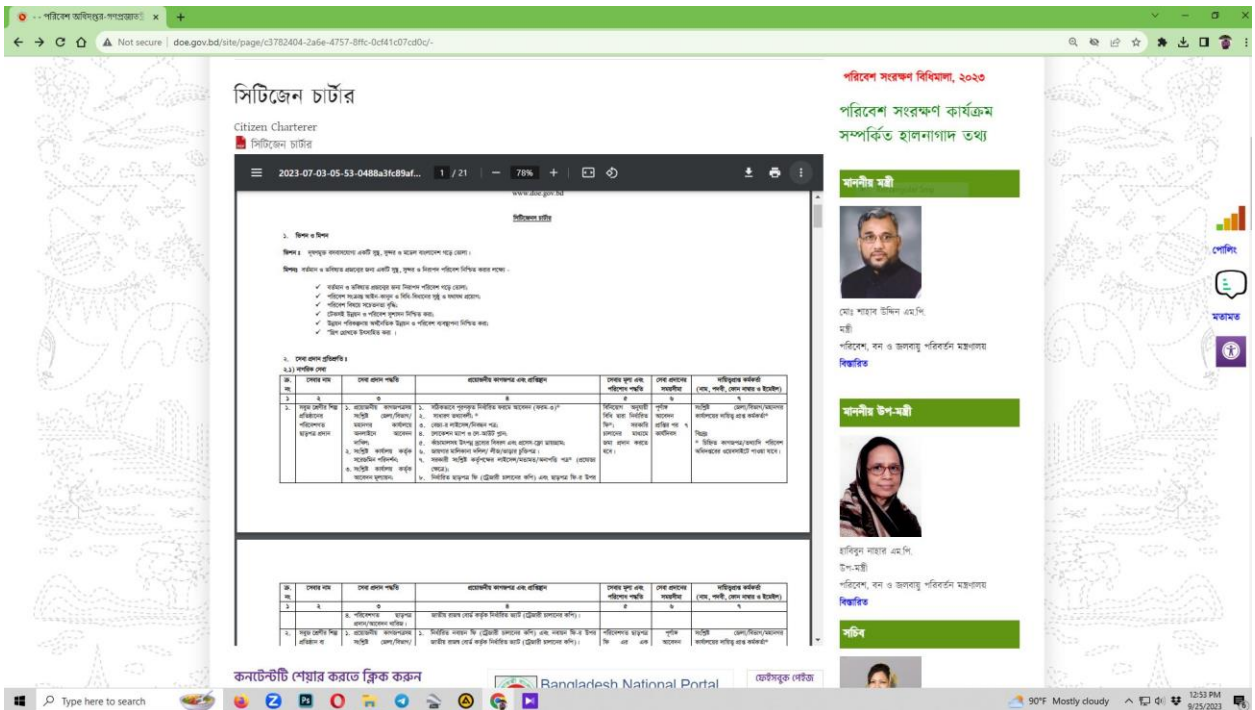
-- পরিবেশ অধিদপ্তর-গণপ্রজাতন্ত্রী ×

Not secure | doe.gov.bd/site/page/c3782404-2a6e-4757-8ffc-0cf41c07cd0c/-

সিটিজেন চার্টার

Citizen Charterer

সিটিজেন চার্টার

2023-07-03-05-53-0488a3fc89af... 1 / 21 — 78% +

www.doe.gov.bd

সিটিজেন চার্টার

১. ভিশন ও মিশন

ভিশন: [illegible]

মিশন: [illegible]

২. সেবা প্রদান প্রতিশ্রুতি :

২.১) নাগরিক সেবা

| ক্র. নং | সেবার নাম | সেবা প্রদান পদ্ধতি | প্রয়োজনীয় কাগজপত্র এবং প্রাপ্তিস্থান | সেবার মূল্য এবং পরিশোধ পদ্ধতি | সেবা প্রদানের সময়সীমা | দায়িত্বপ্রাপ্ত কর্মকর্তা (নাম, পদবী, ফোন নম্বর ও ইমেইল) |
|---|---|---|---|---|---|---|
| ১ | ২ | ৩ | ৪ | ৫ | ৬ | ৭ |
| ১. | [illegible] | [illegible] | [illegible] | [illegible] | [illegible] | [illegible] |

| ক্র. নং | সেবার নাম | সেবা প্রদান পদ্ধতি | প্রয়োজনীয় কাগজপত্র এবং প্রাপ্তিস্থান | সেবার মূল্য এবং পরিশোধ পদ্ধতি | সেবা প্রদানের সময়সীমা | দায়িত্বপ্রাপ্ত কর্মকর্তা (নাম, পদবী, ফোন নম্বর ও ইমেইল) |
|---|---|---|---|---|---|---|
| ১ | ২ | ৩ | ৪ | ৫ | ৬ | ৭ |
| | | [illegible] | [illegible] | | | |
| ২. | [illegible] | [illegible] | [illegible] | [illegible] | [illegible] | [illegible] |

কনটেন্টটি শেয়ার করতে ক্লিক করুন

Bangladesh National Portal

ফেসবুক পেইজ

পরিবেশ সংরক্ষণ বিধিমালা, ২০২৩

পরিবেশ সংরক্ষণ কার্যক্রম সম্পর্কিত হালনাগাদ তথ্য

মাননীয় মন্ত্রী

মোঃ শাহাব উদ্দিন এম.পি.

মন্ত্রী

পরিবেশ, বন ও জলবায়ু পরিবর্তন মন্ত্রণালয়

বিস্তারিত

মাননীয় উপ-মন্ত্রী

হাবিবুন নাহার এম.পি.

উপ-মন্ত্রী

পরিবেশ, বন ও জলবায়ু পরিবর্তন মন্ত্রণালয়

বিস্তারিত

সচিব

পোলিং

মতামত

Type here to search

90°F Mostly cloudy

12:53 PM
9/25/2023